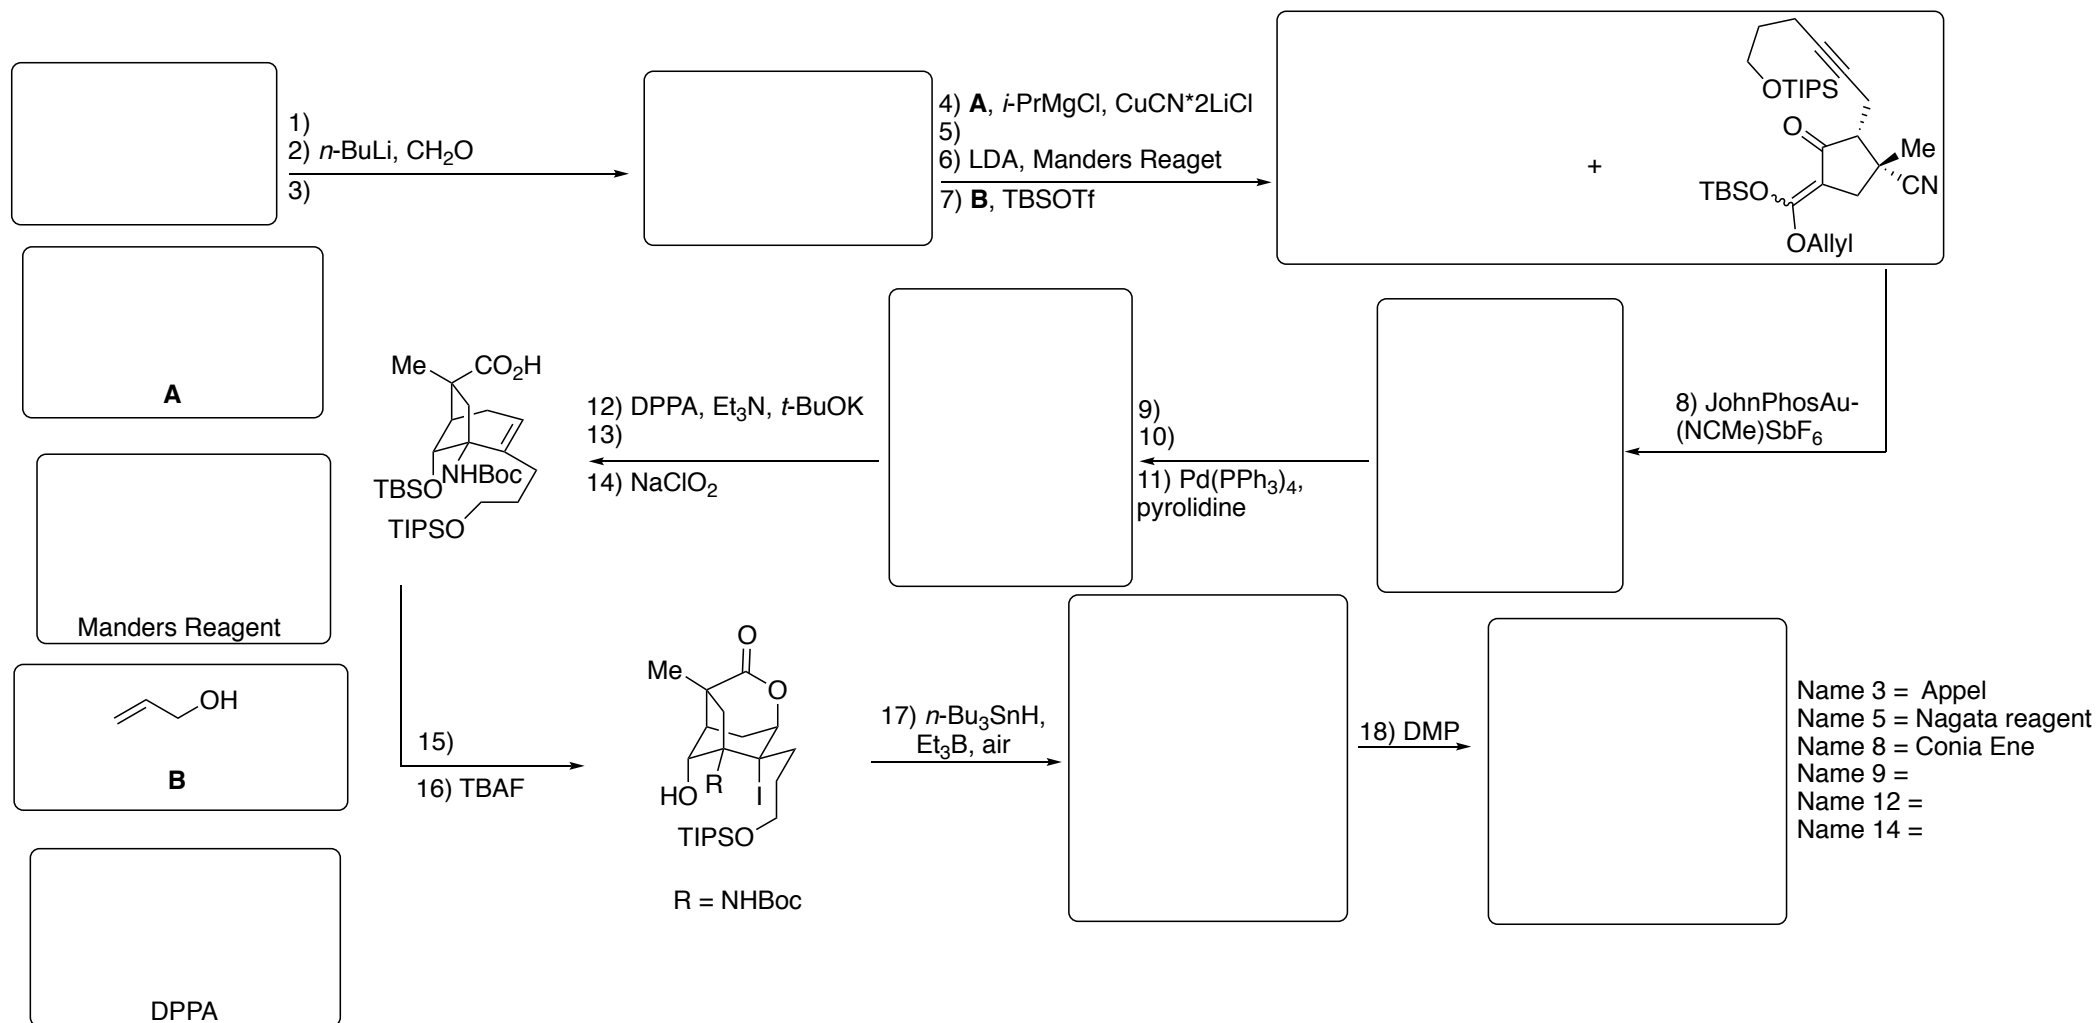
1)
2) $n$-BuLi, $CH_2O$
3)

4) **A**, $i$-PrMgCl, CuCN*2LiCl
5)
6) LDA, Manders Reaget
7) **B**, TBSOTf

OTIPS
O
Me
CN
TBSO
OAllyl
+

**A**

Manders Reagent

OH
**B**

DPPA

Me
$CO_2H$
TBSO
NHBoc
TIPSO

12) DPPA, $Et_3N$, $t$-BuOK
13)
14) $NaClO_2$

9)
10)
11) $Pd(PPh_3)_4$, pyrolidine

8) JohnPhosAu-$(NCMe)SbF_6$

15)
16) TBAF

O
Me
O
HO
R
I
TIPSO

R = NHBoc

17) $n$-$Bu_3SnH$, $Et_3B$, air

18) DMP

Name 3 = Appel
Name 5 = Nagata reagent
Name 8 = Conia Ene
Name 9 =
Name 12 =
Name 14 =